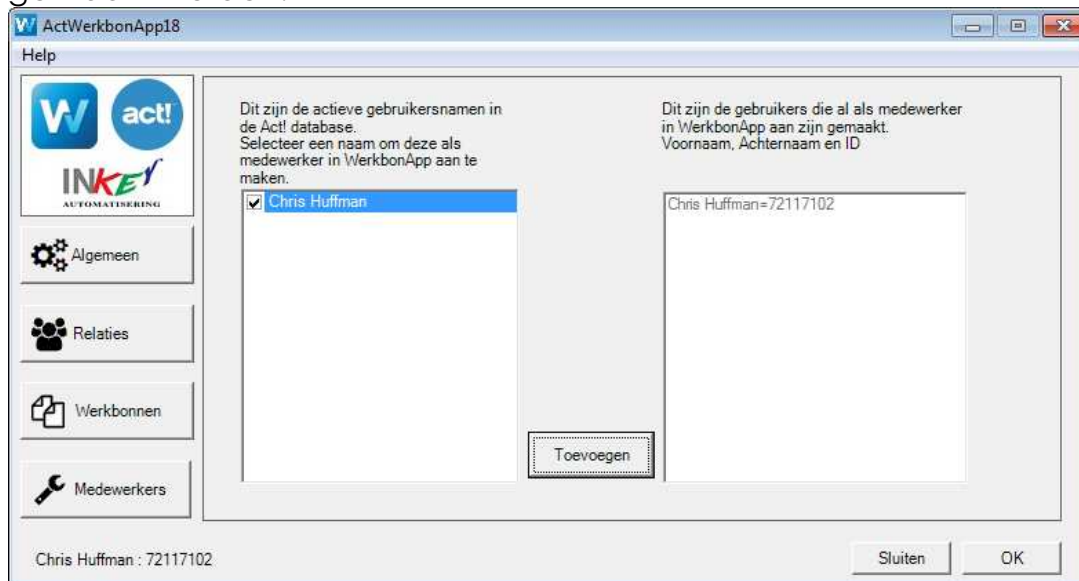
ActWerkbonApp18

Help

W act!

INKEY AUTOMATISERING

Algemeen

Relaties

Werkbonnen

Medewerkers

Dit zijn de actieve gebruikersnamen in de Act! database. Selecteer een naam om deze als medewerker in WerkbonApp aan te maken.

Chris Huffman

Toevoegen

Dit zijn de gebruikers die al als medewerker in WerkbonApp aan zijn gemaakt. Voornaam, Achternaam en ID

Chris Huffman=72117102

Chris Huffman : 72117102

Sluiten

OK